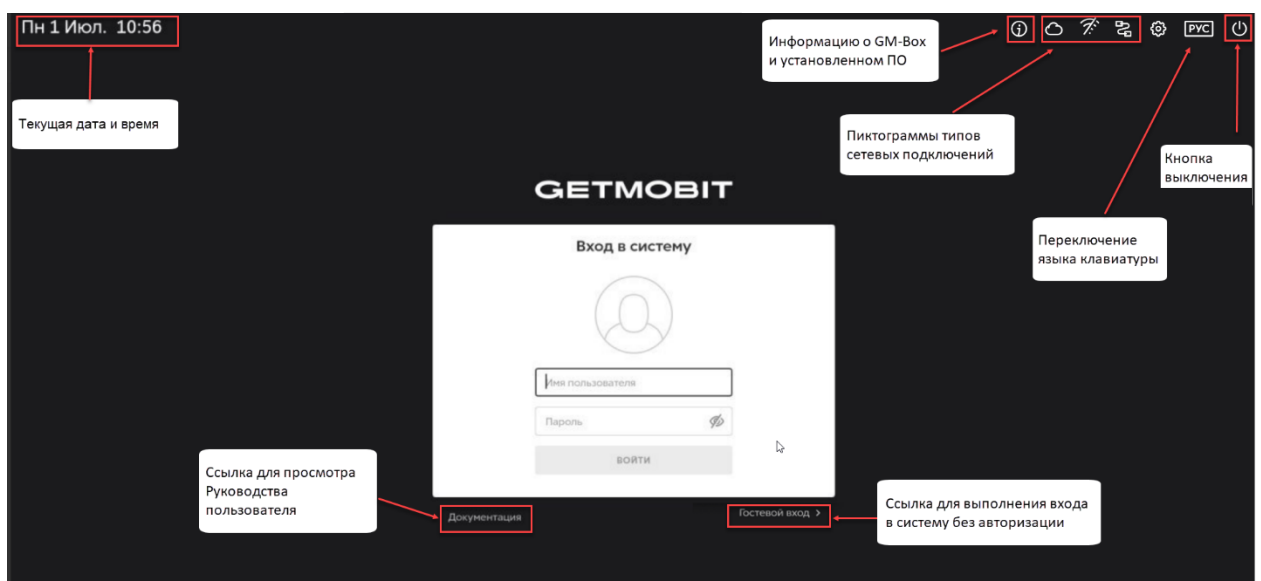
Пн 1 Июл. 10:56

Текущая дата и время

Информацию о GM-Box и установленном ПО

РУС

Пиктограммы типов сетевых подключений

Кнопка выключения

GETMOBIT

Переключение языка клавиатуры

Вход в систему

Имя пользователя

Пароль

ВОЙТИ

Ссылка для просмотра Руководства пользователя

Документация

Гостевой вход >

Ссылка для выполнения входа в систему без авторизации